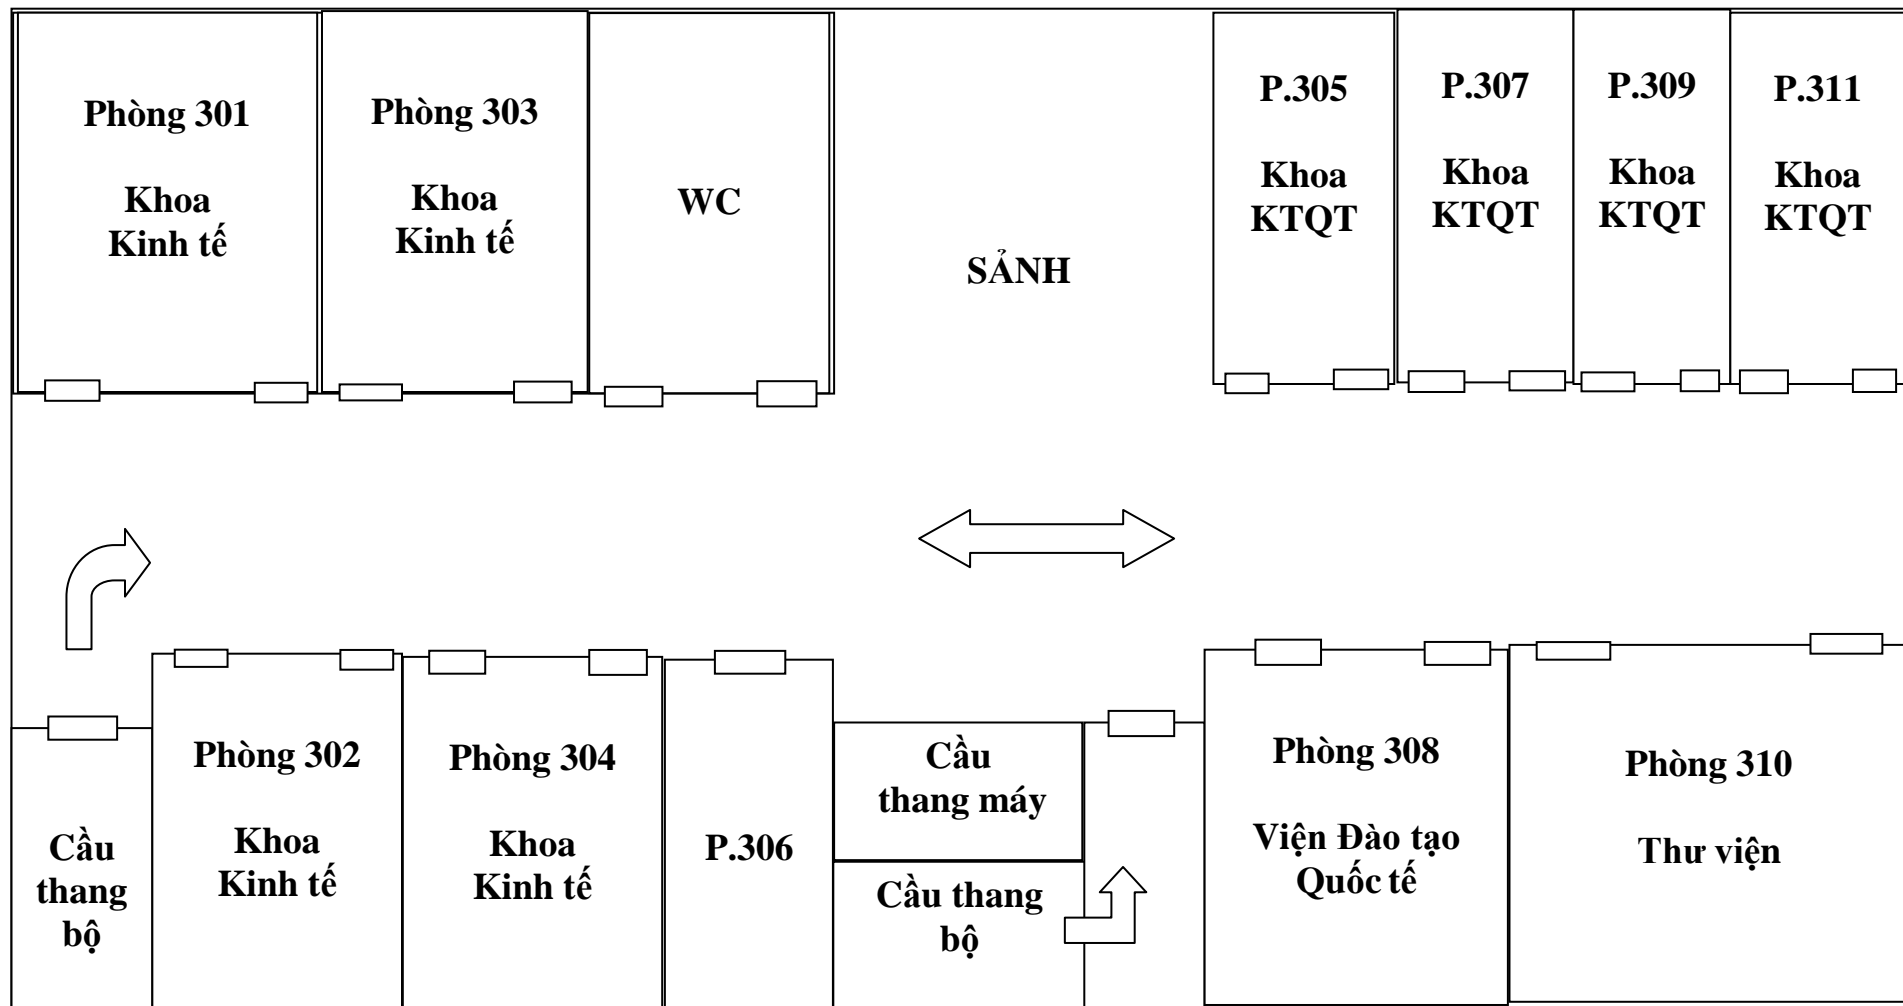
Phòng 301

Khoa Kinh tế

Phòng 303

Khoa Kinh tế

WC

SẢNH

P.305

Khoa KTQT

P.307

Khoa KTQT

P.309

Khoa KTQT

P.311

Khoa KTQT

Cầu thang bộ

Phòng 302

Khoa Kinh tế

Phòng 304

Khoa Kinh tế

P.306

Cầu thang máy

Cầu thang bộ

Phòng 308

Viện Đào tạo Quốc tế

Phòng 310

Thư viện